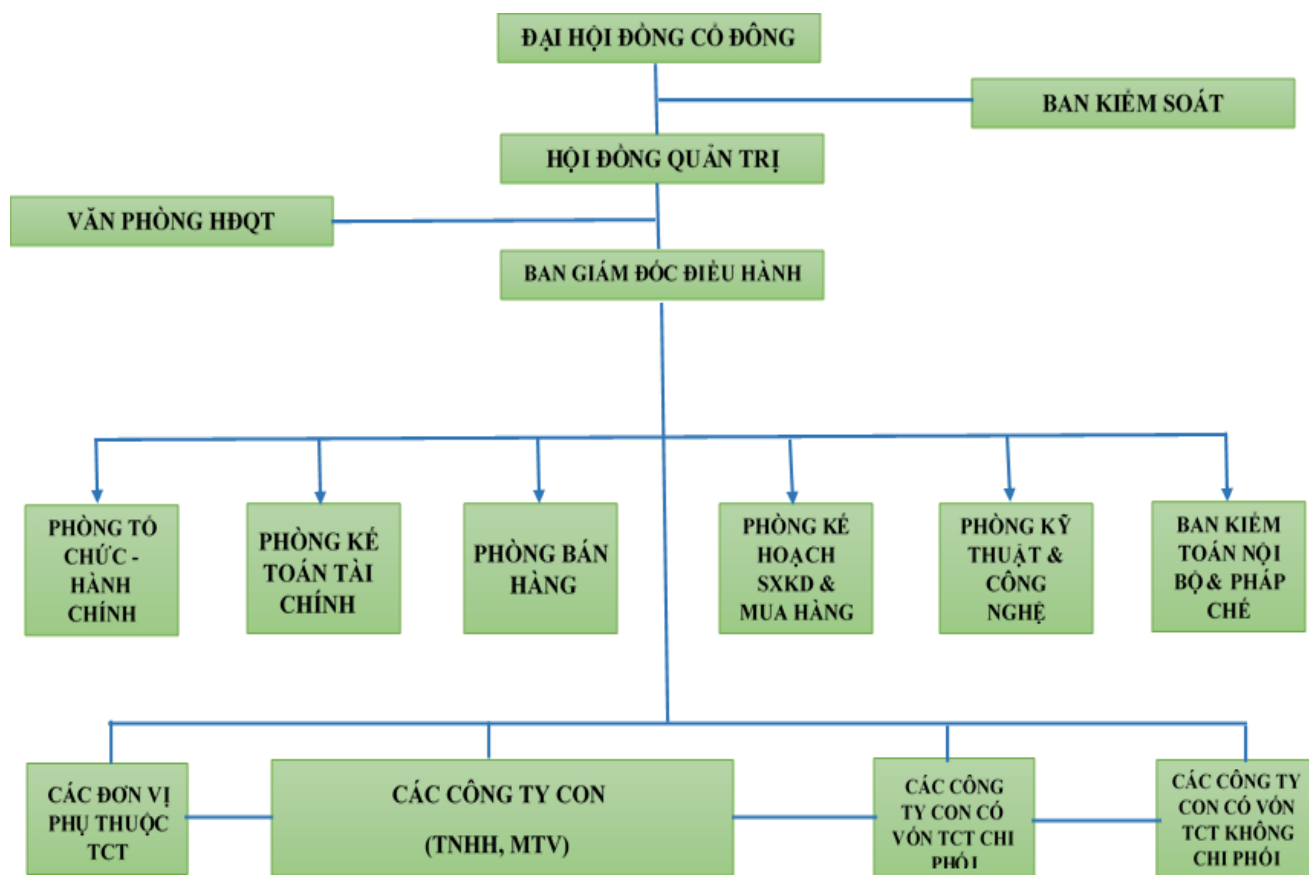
ĐẠI HỘI ĐỒNG CỔ ĐÔNG

BAN KIỂM SOÁT

HỘI ĐỒNG QUẢN TRỊ

VĂN PHÒNG HĐQT

BAN GIÁM ĐỐC ĐIỀU HÀNH

PHÒNG TỔ CHỨC - HÀNH CHÍNH

PHÒNG KẾ TOÁN TÀI CHÍNH

PHÒNG BÁN HÀNG

PHÒNG KẾ HOẠCH SXKD & MUA HÀNG

PHÒNG KỸ THUẬT & CÔNG NGHỆ

BAN KIỂM TOÁN NỘI BỘ & PHÁP CHẾ

CÁC ĐƠN VỊ PHỤ THUỘC TCT

CÁC CÔNG TY CON

(TNHH, MTV)

CÁC CÔNG TY CON CÓ VỐN TCT CHI PHỐI

CÁC CÔNG TY CON CÓ VỐN TCT KHÔNG CHI PHỐI